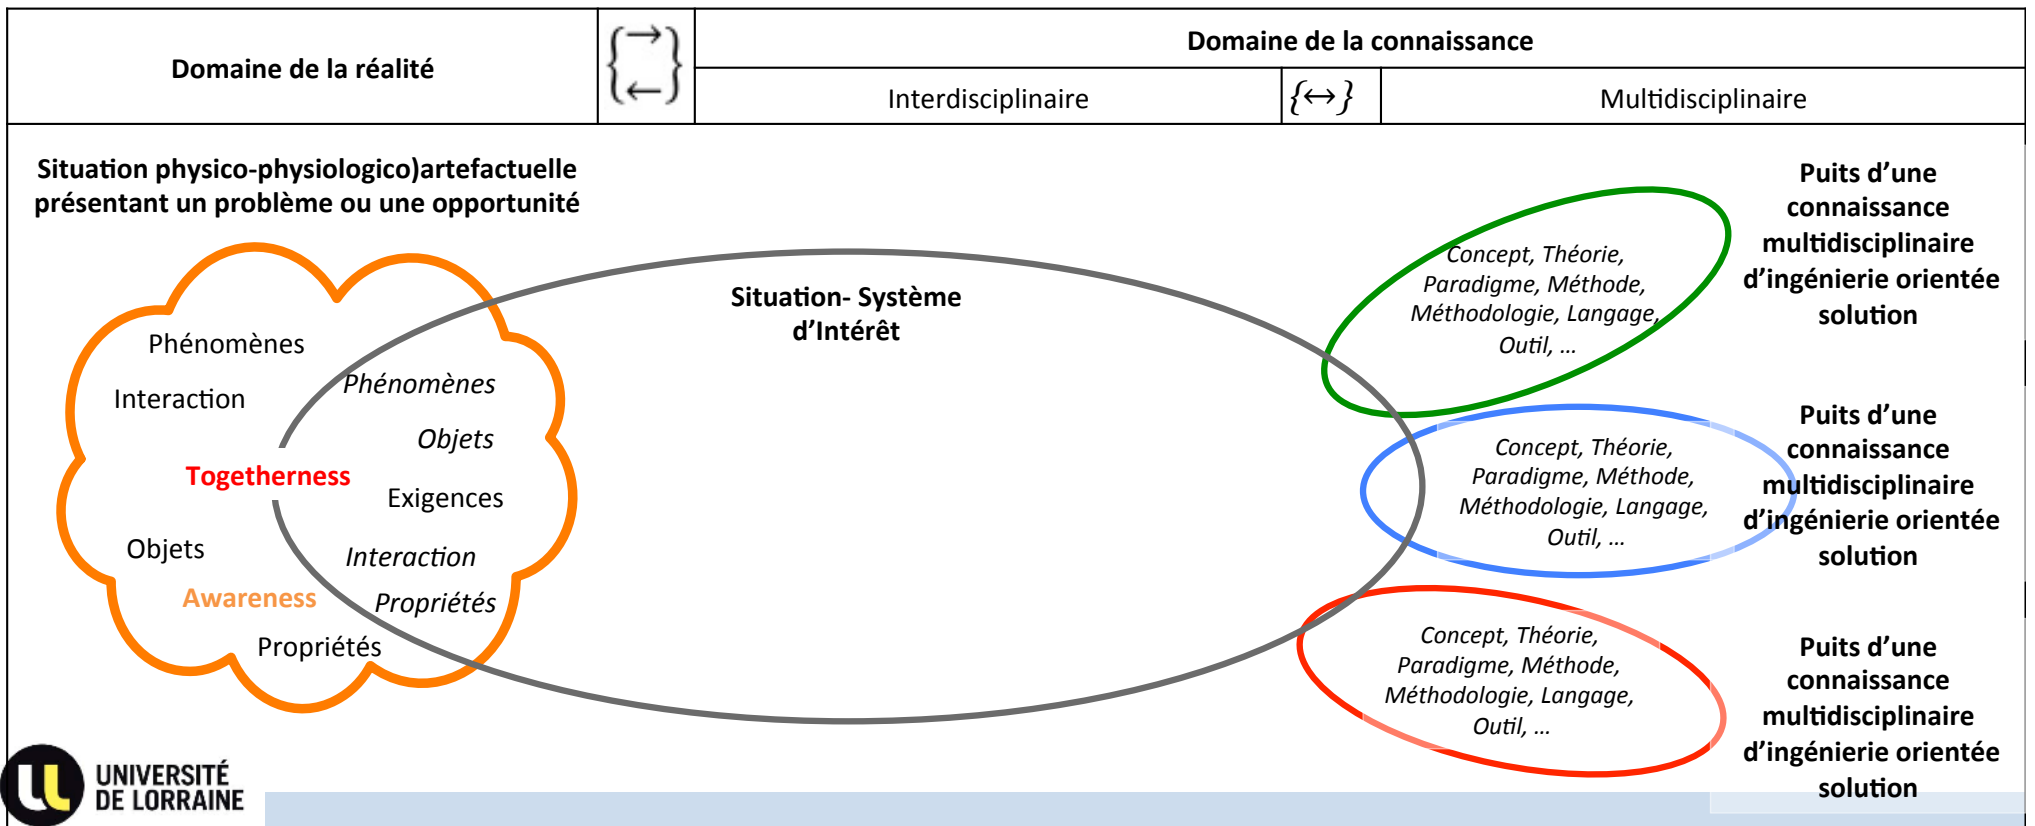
| Domaine de la réalité | $\left\{\begin{matrix}\rightarrow \\ \leftarrow\end{matrix}\right\}$ | Domaine de la connaissance | | |
|---|---|---|---|---|
| | | Interdisciplinaire | $\{\leftrightarrow\}$ | Multidisciplinaire |

Situation physico-physiologico)artefactuelle présentant un problème ou une opportunité

Phénomènes
Interaction
Togetherness
Objets
Awareness
Propriétés

Phénomènes
Objets
Exigences
Interaction
Propriétés

Situation- Système d'Intérêt

Concept, Théorie, Paradigme, Méthode, Méthodologie, Langage, Outil, …

Puits d'une connaissance multidisciplinaire d'ingénierie orientée solution

Concept, Théorie, Paradigme, Méthode, Méthodologie, Langage, Outil, …

Puits d'une connaissance multidisciplinaire d'ingénierie orientée solution

Concept, Théorie, Paradigme, Méthode, Méthodologie, Langage, Outil, …

Puits d'une connaissance multidisciplinaire d'ingénierie orientée solution

UNIVERSITÉ DE LORRAINE